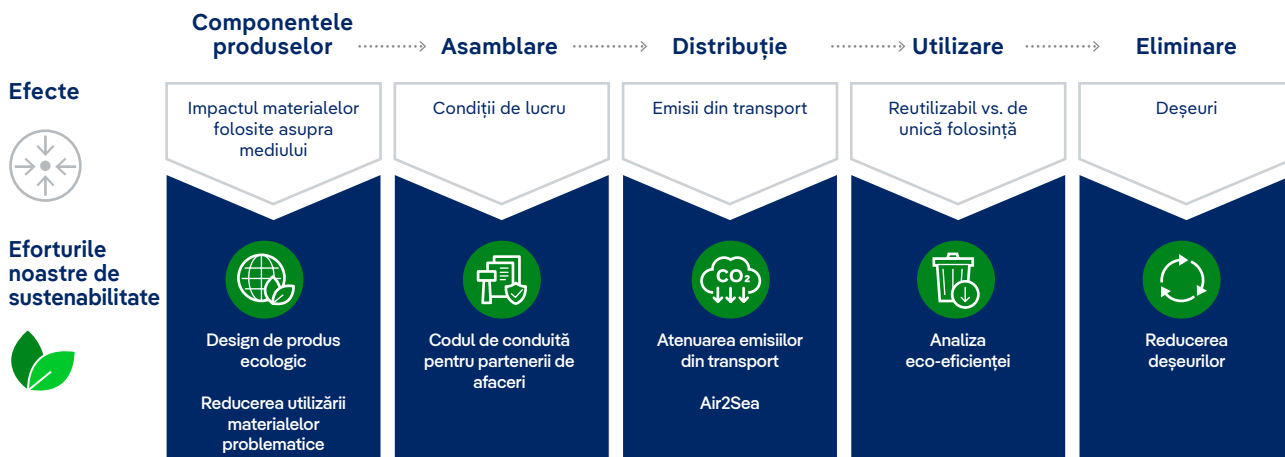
Componentele produselor Asamblare Distribuție Utilizare Eliminare

Efecte

Impactul materialelor folosite asupra mediului

Condiții de lucru

Emisii din transport

Reutilizabil vs. de unică folosință

Deșeuri

Eforturile noastre de sustenabilitate

Design de produs ecologic

Reducerea utilizării materialelor problematice

Codul de conduită pentru partenerii de afaceri

$CO_2$

Atenuarea emisiilor din transport

Air2Sea

Analiza eco-eficienței

Reducerea deșeurilor